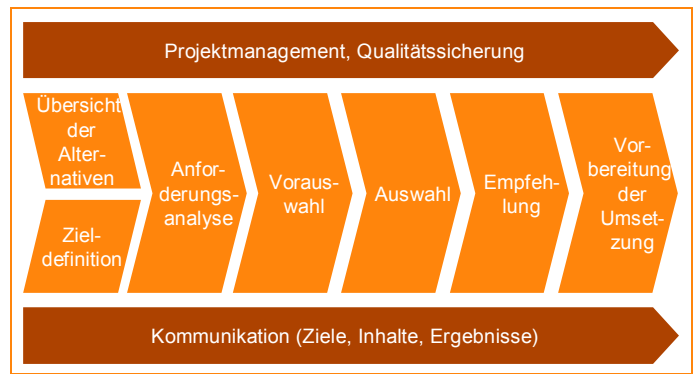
Projektmanagement, Qualitätssicherung

Übersicht der Alternativen

Zieldefinition

Anforderungsanalyse

Vorauswahl

Auswahl

Empfehlung

Vorbereitung der Umsetzung

Kommunikation (Ziele, Inhalte, Ergebnisse)